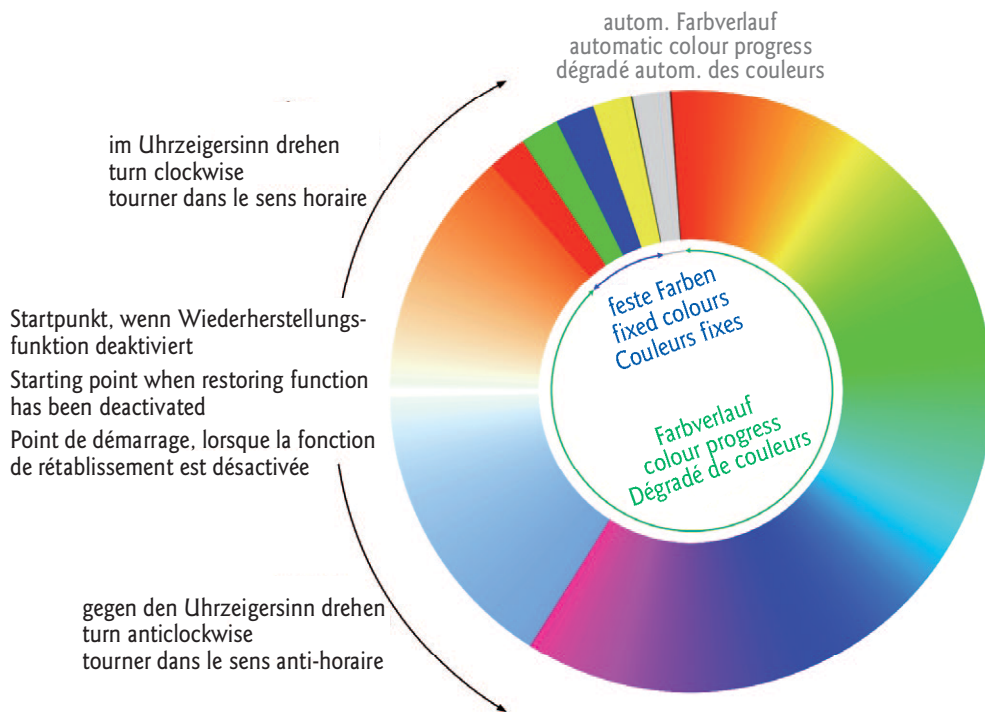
autom. Farbverlauf
automatic colour progress
dégradé autom. des couleurs

im Uhrzeigersinn drehen
turn clockwise
tourner dans le sens horaire

Startpunkt, wenn Wiederherstellungsfunktion deaktiviert

Starting point when restoring function has been deactivated

Point de démarrage, lorsque la fonction de rétablissement est désactivée

feste Farben
fixed colours
Couleurs fixes

Farbverlauf
colour progress
Dégradé de couleurs

gegen den Uhrzeigersinn drehen
turn anticlockwise
tourner dans le sens anti-horaire